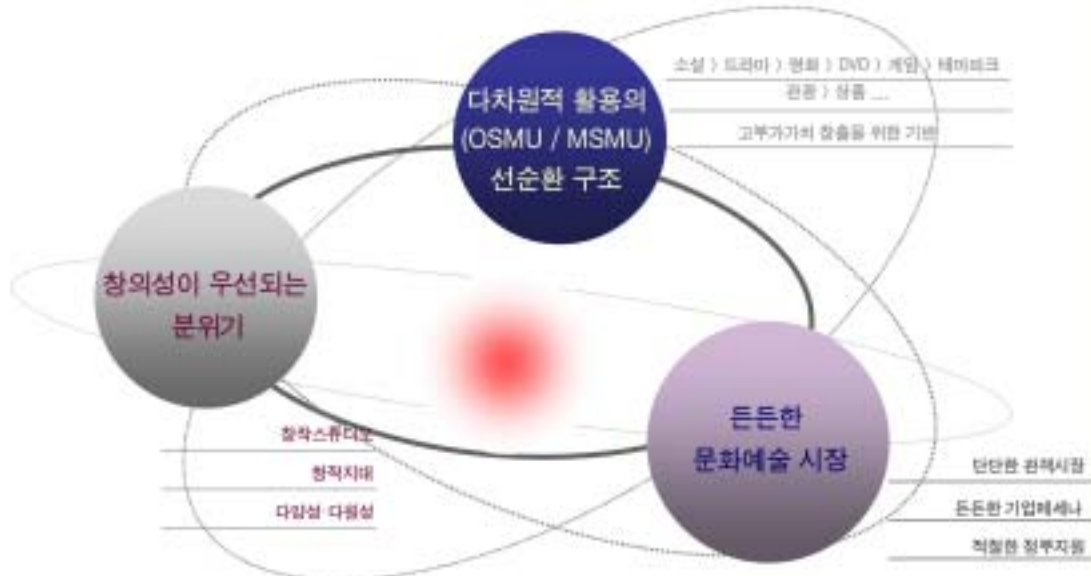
다차원적 활용의 (OSMU / MSMU) 선순환 구조

소설 〉 드라마 〉 영화 〉 DVD 〉 게임 〉 테마파크
관광 〉 상품 ....

고부가가치 창출을 위한 기반

창의성이 우선되는 분위기

창작스튜디오

창작지원

다양성 다원성

든든한 문화예술 시장

탄탄한 관객시장

든든한 기업메세나

적절한 정부지원